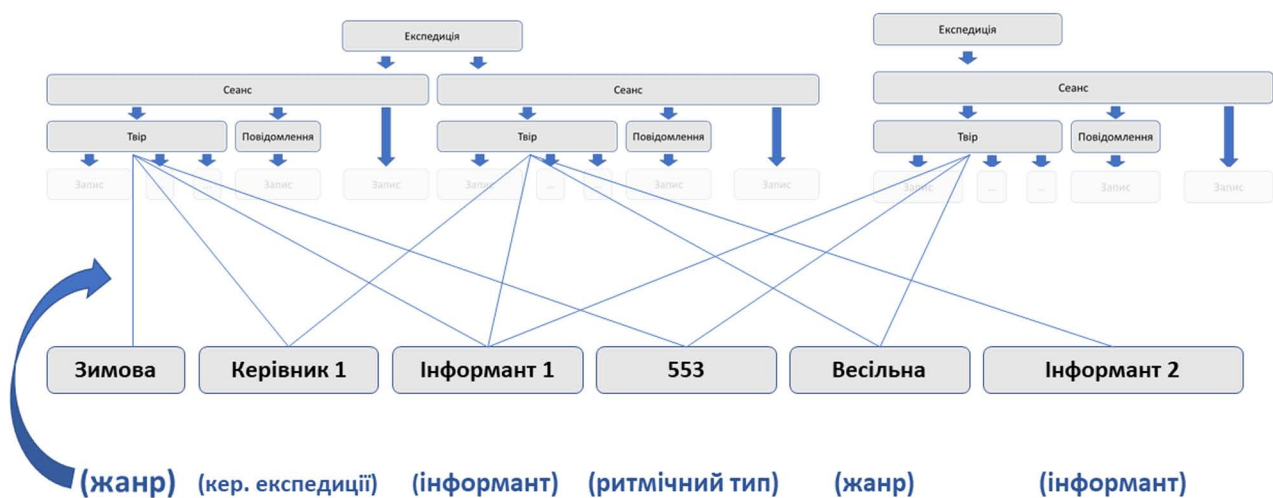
Експедиція

Сеанс

Твір

Повідомлення

Запис

...

Запис

Запис

Сеанс

Твір

Повідомлення

Запис

...

Запис

Запис

Експедиція

Сеанс

Твір

Повідомлення

Запис

...

...

Запис

Запис

Зимова

Керівник 1

Інформант 1

553

Весільна

Інформант 2

(жанр) (кер. експедиції) (інформант) (ритмічний тип) (жанр) (інформант)